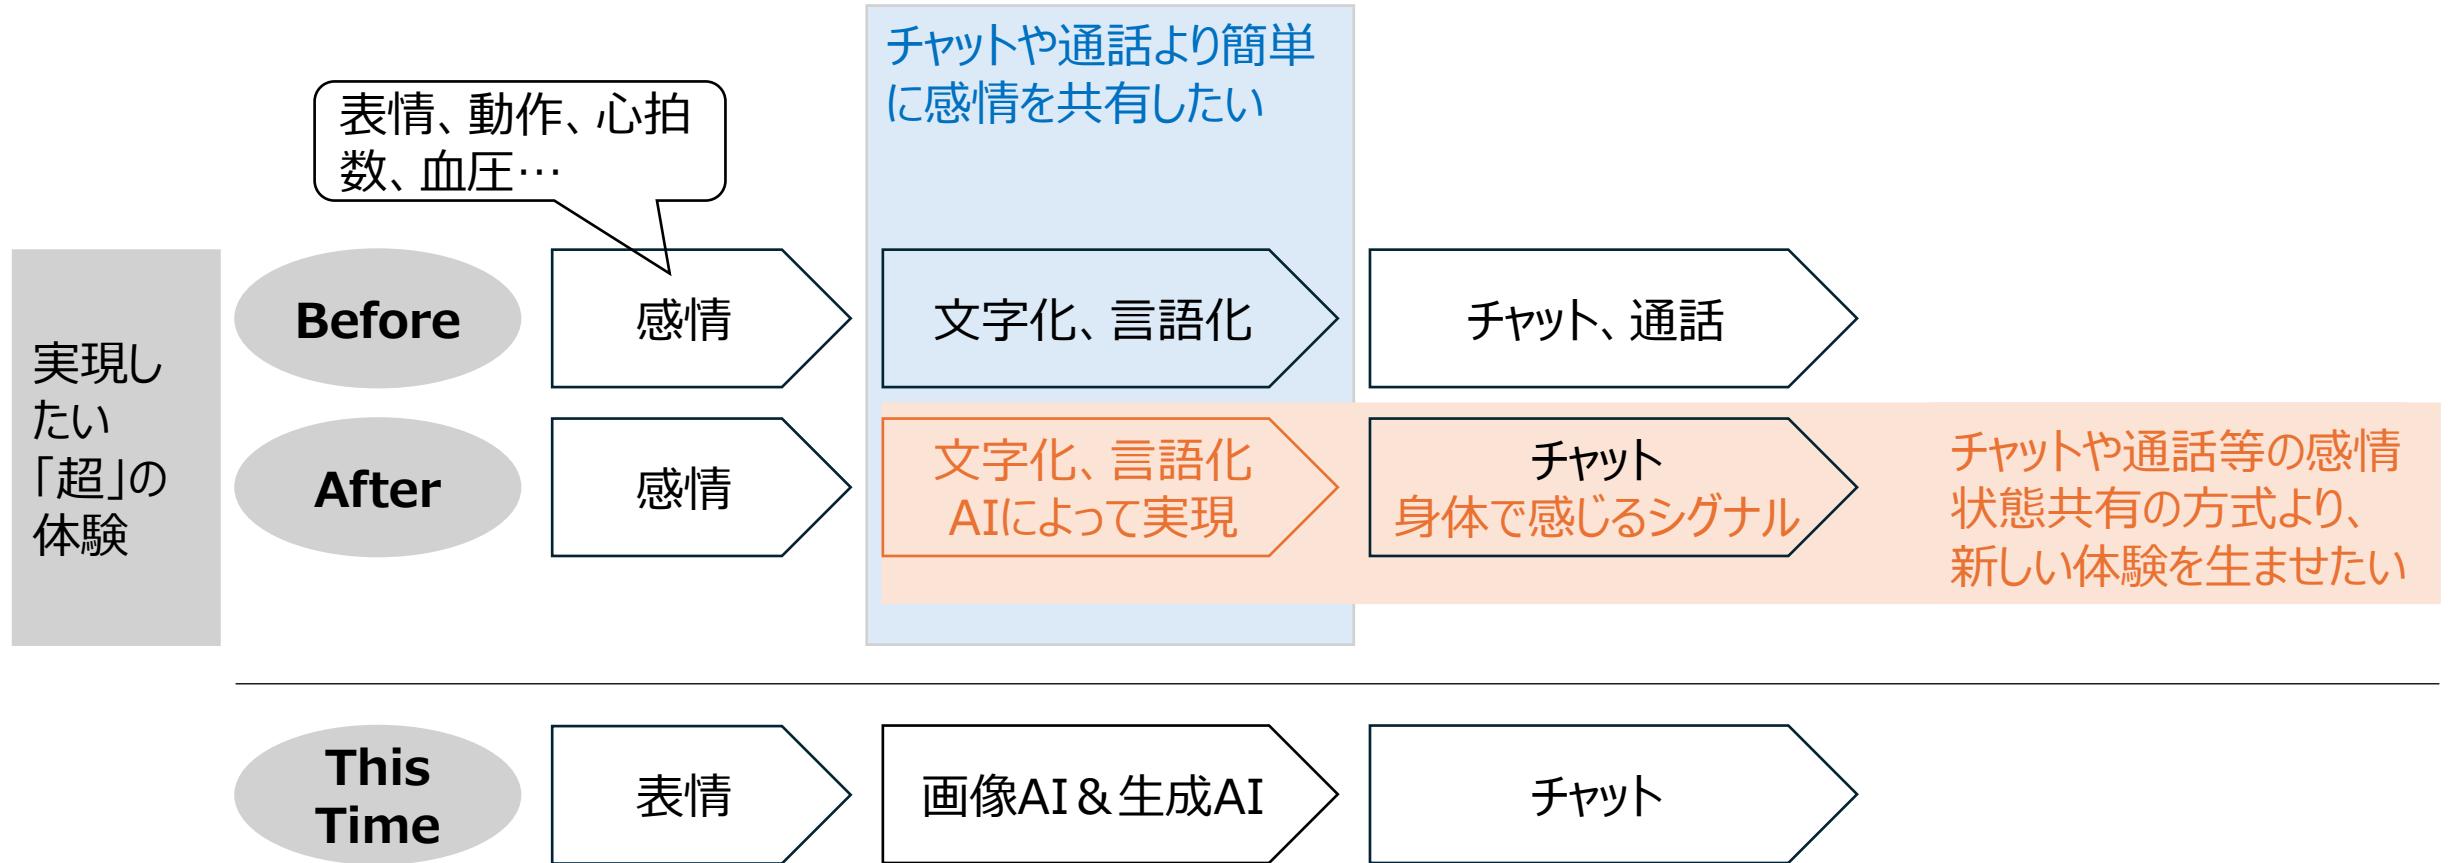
チャットや通話より簡単に感情を共有したい

表情、動作、心拍数、血圧…

実現したい「超」の体験

Before

感情

文字化、言語化

チャット、通話

After

感情

文字化、言語化
AIによって実現

チャット
身体で感じるシグナル

チャットや通話等の感情状態共有の方式より、新しい体験を生ませたい

This Time

表情

画像AI＆生成AI

チャット